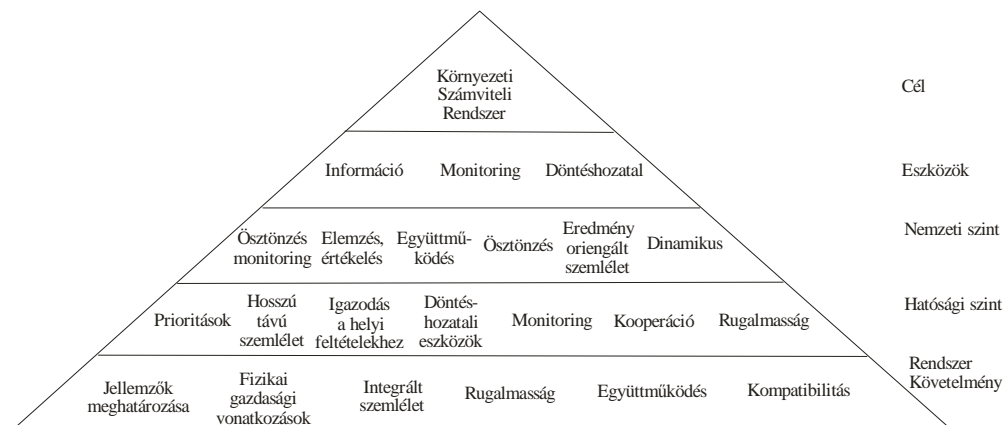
Környezeti Számviteli Rendszer

Cél

Információ

Monitoring

Döntéshozatal

Eszközök

Ösztönzés monitoring

Elemzés, értékelés

Együttműködés

Ösztönzés

Eredmény oriengált szemlélet

Dinamikus

Nemzeti szint

Prioritások

Hosszú távú szemlélet

Igazodás a helyi feltételekhez

Döntéshozatali eszközök

Monitoring

Kooperáció

Rugalmasság

Hatósági szint

Jellemzők meghatározása

Fizikai gazdasági vonatkozások

Integrált szemlélet

Rugalmasság

Együttműködés

Kompatibilitás

Rendszer Követelmény